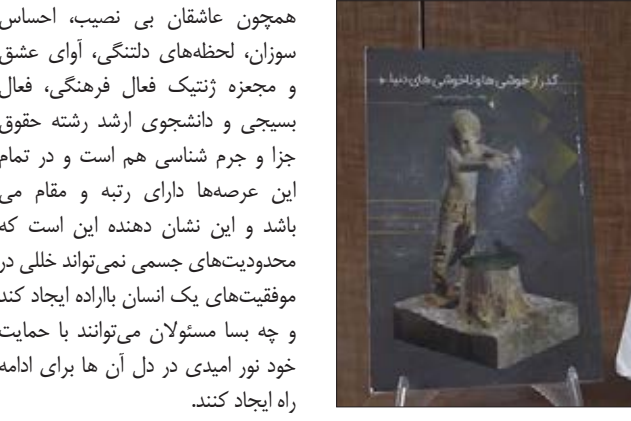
همچون عاشقان بی نصیب، احساس سوزان، لحظه‌های دلتنگی، آوای عشق و مجعزه ژنتیک فعال فرهنگی، فعال بسیجی و دانشجوی ارشد رشته حقوق جزا و جرم شناسی هم است و در تمام این عرصه‌ها دارای رتبه و مقام می باشد و این نشان دهنده این است که محدودیت‌های جسمی نمی‌تواند خللی در موفقیت‌های یک انسان بااراده ایجاد کند و چه بسا مسئولان می‌توانند با حمایت خود نور امیدی در دل آن ها برای ادامه راه ایجاد کنند.

گذر از خوشی‌ها و ناخوشی‌های دنیا

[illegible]